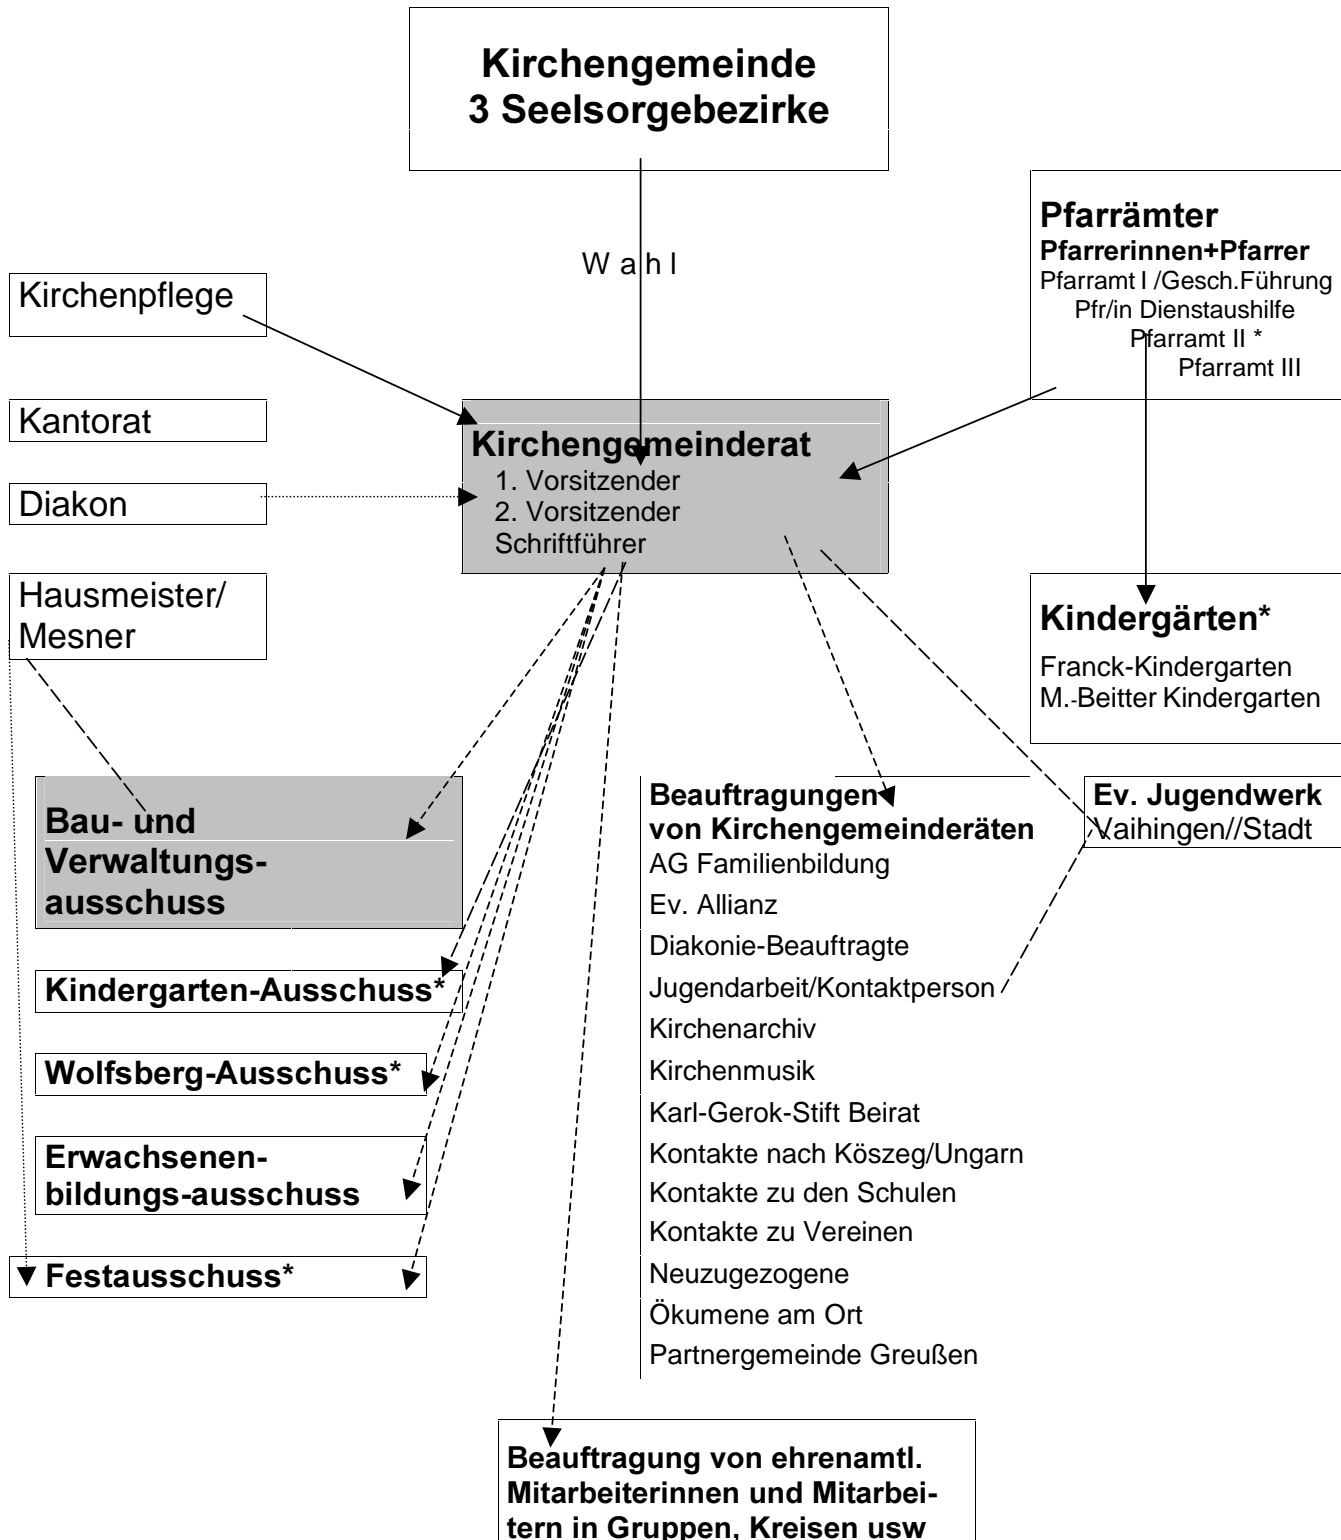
Kirchengemeinde
3 Seelsorgebezirke

Wahl

Pfarrämter
Pfarrerinnen+Pfarrer
Pfarramt I /Gesch.Führung
Pfr/in Dienstaushilfe
Pfarramt II *
Pfarramt III

Kirchenpflege

Kantorat

Diakon

Hausmeister/ Mesner

Kirchengemeinderat
1. Vorsitzender
2. Vorsitzender
Schriftführer

Kindergärten*
Franck-Kindergarten
M.-Beitter Kindergarten

Bau- und Verwaltungsausschuss

Kindergarten-Ausschuss*

Wolfsberg-Ausschuss*

Erwachsenenbildungs-ausschuss

Festausschuss*

Beauftragungen von Kirchengemeinderäten
AG Familienbildung
Ev. Allianz
Diakonie-Beauftragte
Jugendarbeit/Kontaktperson
Kirchenarchiv
Kirchenmusik
Karl-Gerok-Stift Beirat
Kontakte nach Köszeg/Ungarn
Kontakte zu den Schulen
Kontakte zu Vereinen
Neuzugezogene
Ökumene am Ort
Partnergemeinde Greußen

Ev. Jugendwerk Vaihingen//Stadt

Beauftragung von ehrenamtl. Mitarbeiterinnen und Mitarbeitern in Gruppen, Kreisen usw